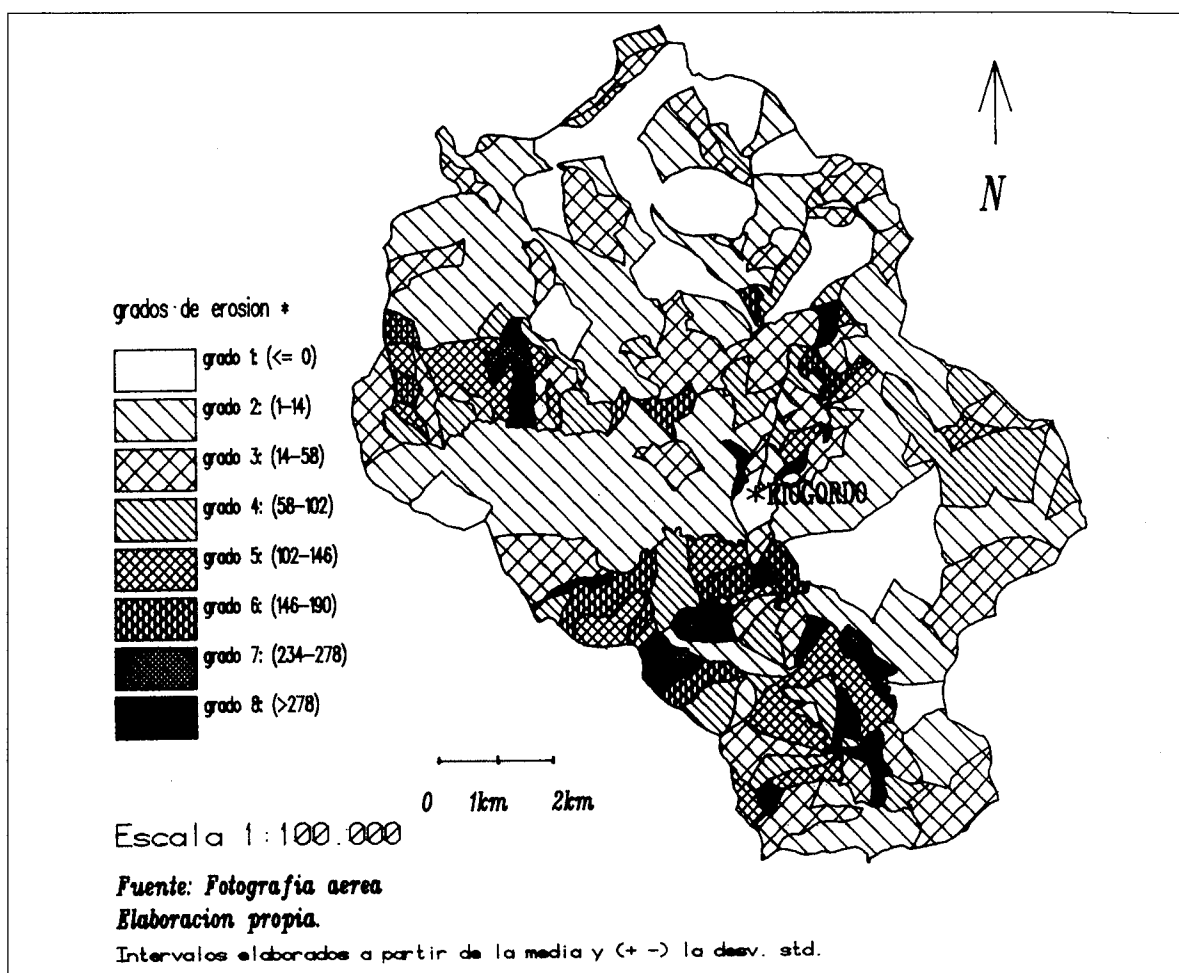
N

grados de erosion *

grado 1: (<= 0)

grado 2: (1-14)

grado 3: (14-58)

grado 4: (58-102)

grado 5: (102-146)

grado 6: (146-190)

grado 7: (234-278)

grado 8: (>278)

*RIOGORDO

0 1km 2km

Escala 1:100.000

*Fuente: Fotografia aerea*
*Elaboracion propia.*

Intervalos elaborados a partir de la media y (+ -) la desv. std.